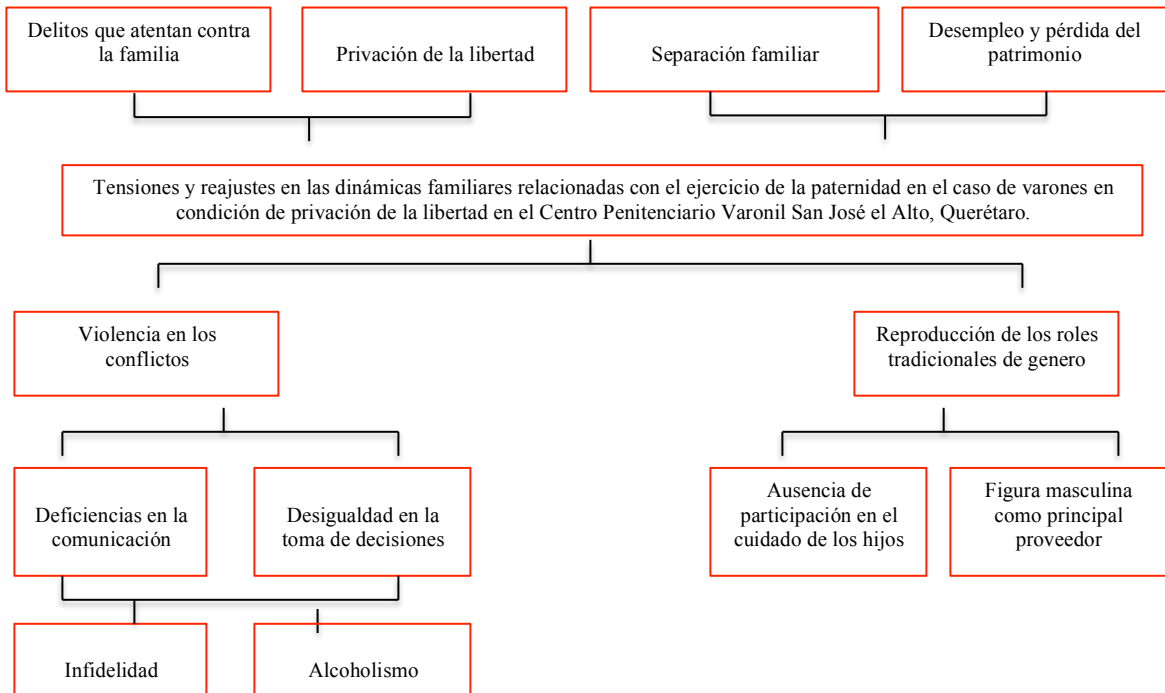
Delitos que atentan contra la familia

Privación de la libertad

Separación familiar

Desempleo y pérdida del patrimonio

Tensiones y reajustes en las dinámicas familiares relacionadas con el ejercicio de la paternidad en el caso de varones en condición de privación de la libertad en el Centro Penitenciario Varonil San José el Alto, Querétaro.

Violencia en los conflictos

Reproducción de los roles tradicionales de genero

Deficiencias en la comunicación

Desigualdad en la toma de decisiones

Ausencia de participación en el cuidado de los hijos

Figura masculina como principal proveedor

Infidelidad

Alcoholismo